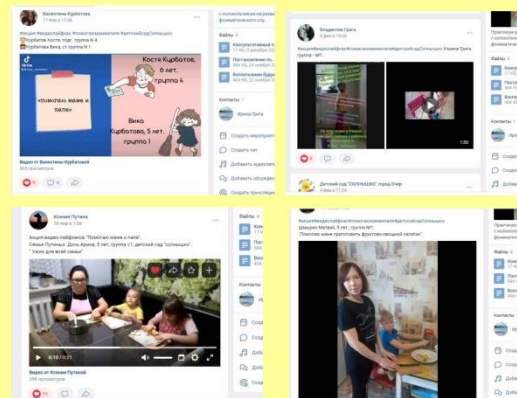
Валентина Курбатова
17 мая в 17:35
#акция #видеолайфхак #помогаюмамеипапе #детскийсадСолнышко
Курбатов Костя, подг. группа № 4
Курбатова Вика, гр. группа № 1

Костя Курботов, 6 лет, группа 4

«помогаю маме и папе»

Вика Курботова, 5 лет, группа 1

Видео от Валентины Курбатовой
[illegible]

5

Файлы
Консультативный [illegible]
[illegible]
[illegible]
Воспитываем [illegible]

Контакты
Ирина Грига

Создать мероприятие
Создать чат
Добавить адрес
Добавить обсуждение
Добавить товар
Создать приложение

Владислав Грига
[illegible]
#акция #видеолайфхак #помогаюмамеипапе #детскийсадСолнышко Ульяна Грига группа - №7

5

Детский сад "СОЛНЫШКО" город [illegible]

Ксения Путина
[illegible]
Акция видео-лайфхаков "Помогаю маме и папе".
Семья Путиных. Доча Арина, 5 лет, группа №1, детский сад "солнышко"
"Умею для всей семьи"

0:18 / 0:21

Видео от Ксении Путиной
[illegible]

11

Файлы

Контакты

#акция #видеолайфхак #помогаюмамеипапе #детскийсадСолнышко
Шмыров Матвей, 5 лет, группа №1.
"Помогаю маме приготовить фруктово-овощной салатик"